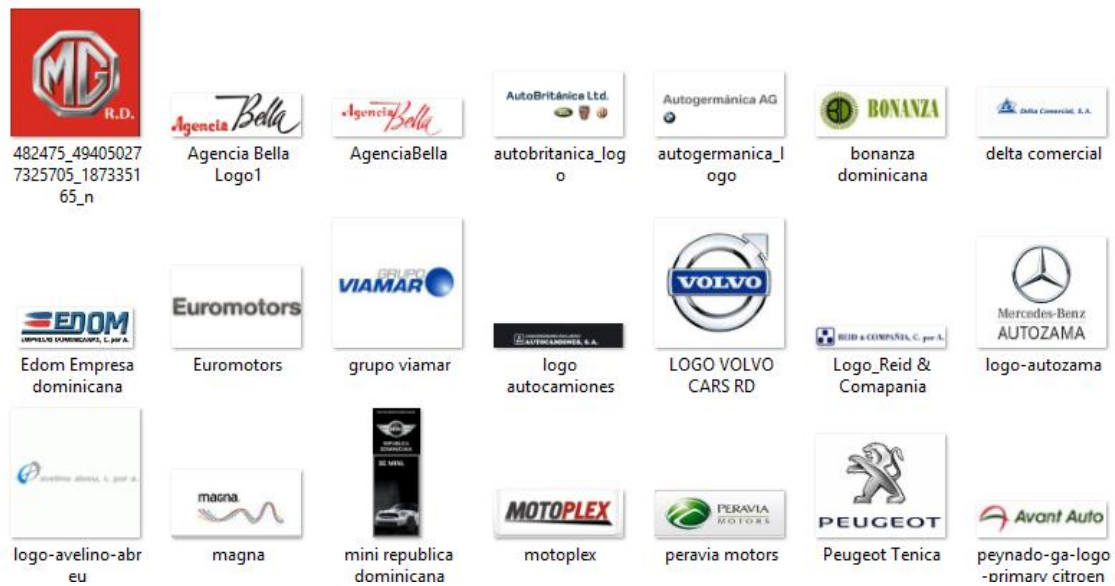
MG
R.D.
482475_494050277325705_187335165_n

Agencia Bella
Agencia Bella Logo1

Agencia Bella
AgenciaBella

AutoBritánica Ltd.
autobritanica_logo

Autogermánica AG
autogermanica_logo

BONANZA
bonanza dominicana

Delta Comercial, S. A.
delta comercial

EDOM
EMPRESAS DOMINICANAS, C. por A.
Edom Empresa dominicana

Euromotors
Euromotors

GRUPO VIAMAR
grupo viamar

AUTOCAMIONES, S. A.
logo autocamiones

VOLVO
LOGO VOLVO CARS RD

REID & COMPAÑIA, C. por A.
Logo_Reid & Comapania

Mercedes-Benz
AUTOZAMA
logo-autozama

avelino abreu, c. por a.
logo-avelino-abreu

magna
magna

MINI
REPUBLICA DOMINICANA
mini republica dominicana

MOTOPLEX
motoplex

PERAVIA MOTORS
peravia motors

PEUGEOT
Peugeot Tenica

Avant Auto
peynado-ga-logo-primary citroen